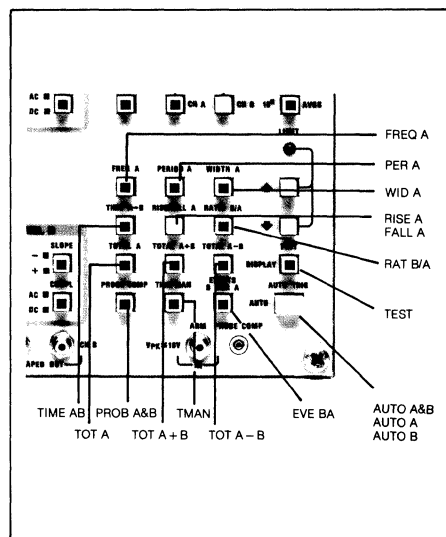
AC
DC
CH A
CH B
$10^N$
AVGS
LIMIT
FREQ A
PERIOD A
WIDTH A
TIME A→B
RISE/FALL A
RATIO B/A
SLOPE
−
+
COUPL
AC
DC
TOTAL A
TOTAL A+B
TOTAL A−B
PROBE COMP
TOT MAN
EVENTS B DUR A
DISPLAY
AUTO TRIG
AUTO
ARM
NOISE COMP
VPK ±10V
CH B
APEX OUT
FREQ A
PER A
WID A
RISE A
FALL A
RAT B/A
TEST
TIME AB
PROB A&B
TMAN
EVE BA
AUTO A&B
AUTO A
AUTO B
TOT A
TOT A + B
TOT A − B